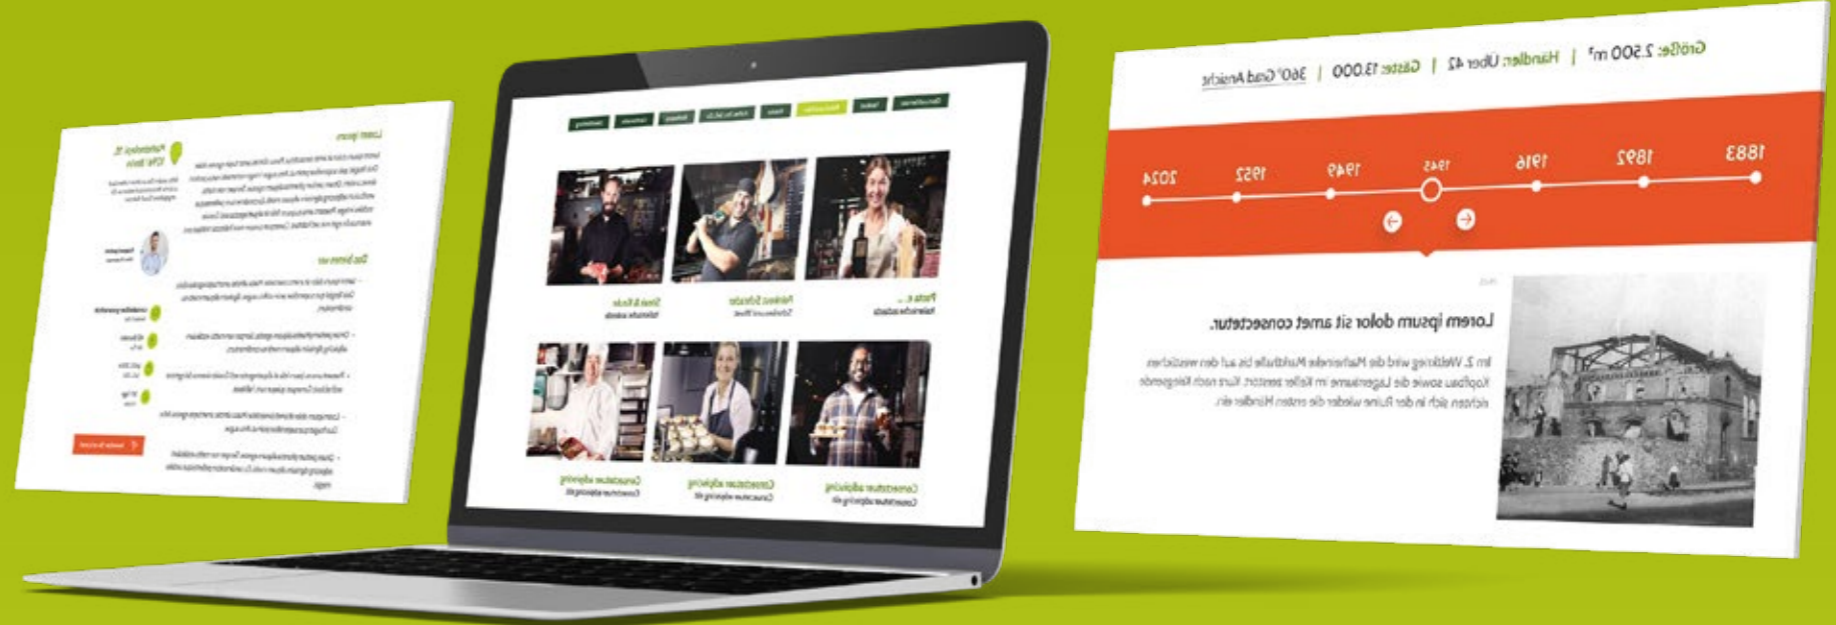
Größe: 2.500 m² | Händler: Über 42 | Gäste: 13.000 | 360° Grad Ansicht

1883
1892
1916
1945
1949
1952
2024

Lorem ipsum dolor sit amet consectetur.

Im 2. Weltkrieg wird die Markthalle bis auf den westlichen Kopfbau sowie die Lagerräume im Keller zerstört. Kurz nach Kriegsende richten sich in der Ruine wieder die ersten Händler ein.

Lorem ipsum

Das bieten wir

Pasta e...
Italienische Lebensmittel

Reinhard Schrader
Schreibwaren & Papier

Stefan & Koch
Italienische Lebensmittel

Consectetur adipiscing
Consectetur adipiscing elit

Consectetur adipiscing
Consectetur adipiscing elit

Consectetur adipiscing
Consectetur adipiscing elit